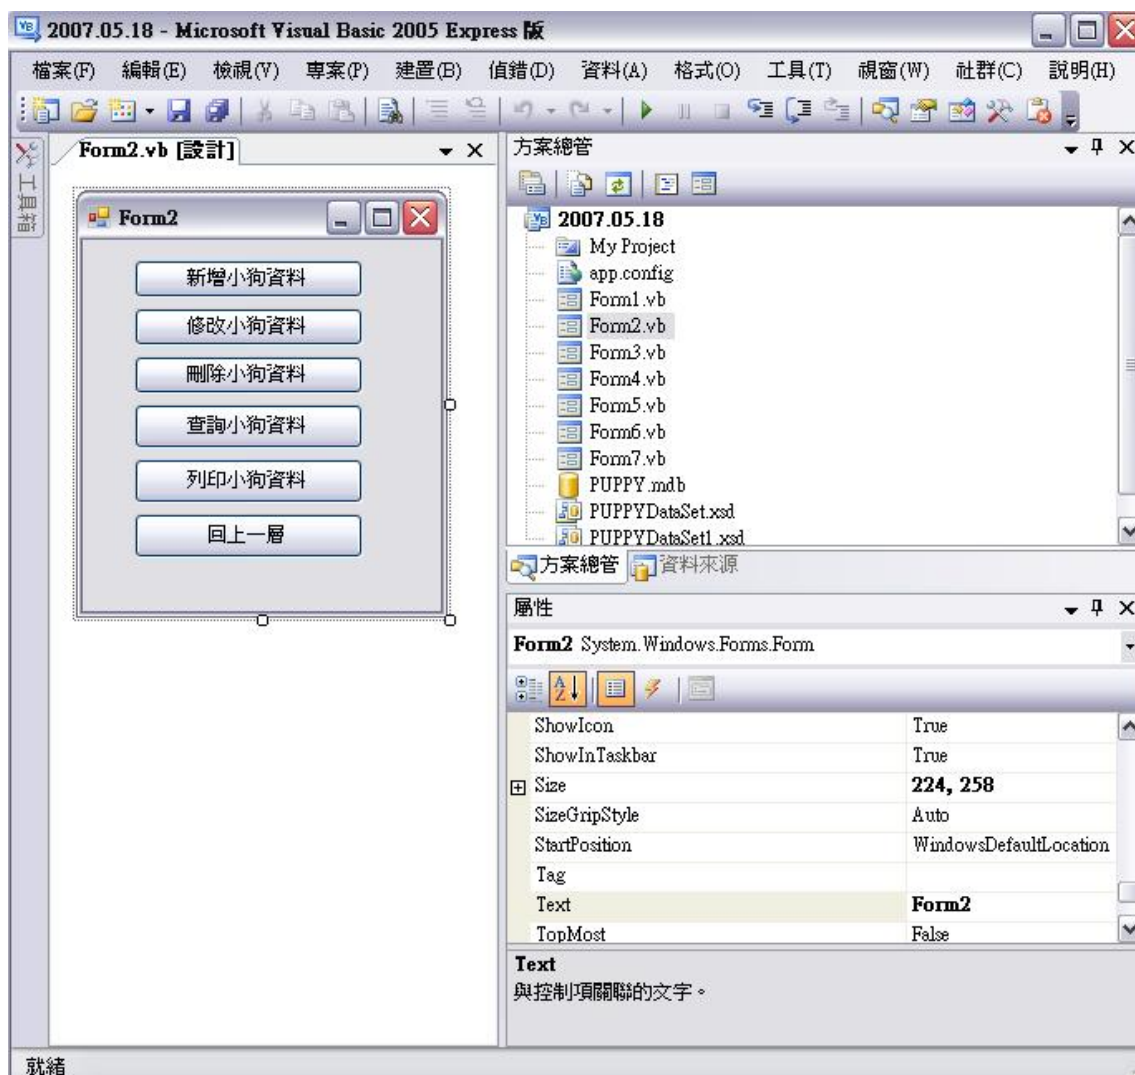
2007.05.18 - Microsoft Visual Basic 2005 Express 版

檔案(F) 編輯(E) 檢視(V) 專案(P) 建置(B) 偵錯(D) 資料(A) 格式(O) 工具(T) 視窗(W) 社群(C) 說明(H)

工具箱

Form2.vb [設計]

Form2

新增小狗資料
修改小狗資料
刪除小狗資料
查詢小狗資料
列印小狗資料
回上一層

方案總管

2007.05.18
My Project
app.config
Form1.vb
Form2.vb
Form3.vb
Form4.vb
Form5.vb
Form6.vb
Form7.vb
PUPPY.mdb
PUPPYDataSet.xsd
PUPPYDataSet1.xsd

方案總管 資料來源

屬性

Form2 System.Windows.Forms.Form

| | |
|---|---|
| ShowIcon | True |
| ShowInTaskbar | True |
| Size | 224, 258 |
| SizeGripStyle | Auto |
| StartPosition | WindowsDefaultLocation |
| Tag | |
| Text | Form2 |
| TopMost | False |

Text
與控制項關聯的文字。

就緒